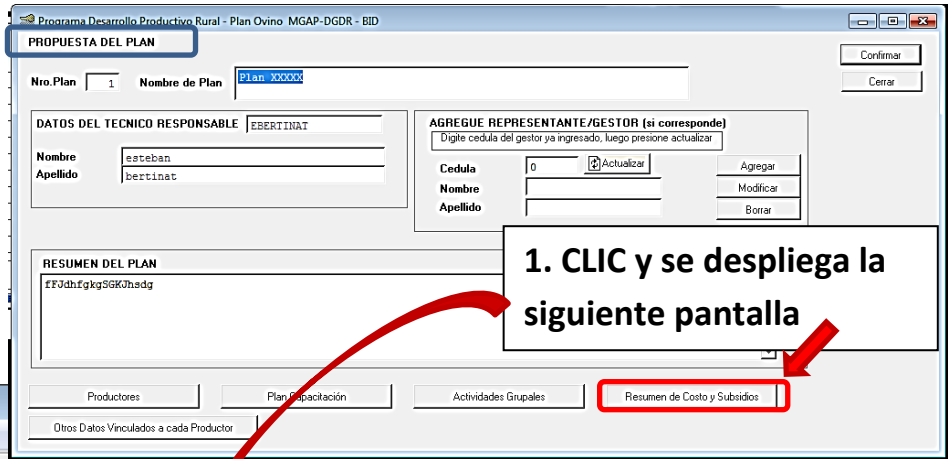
Programa Desarrollo Productivo Rural - Plan Ovino MGAP-DGDR - BID

PROPUESTA DEL PLAN

Confirmar

Cerrar

Nro.Plan 1 Nombre de Plan Plan XXXXX

DATOS DEL TECNICO RESPONSABLE EBERTINAT

Nombre esteban

Apellido bertinat

AGREGUE REPRESENTANTE/GESTOR (si corresponde)

Digite cedula del gestor ya ingresado, luego presione actualizar

Cedula 0 Actualizar

Nombre

Apellido

Agregar

Modificar

Borrar

RESUMEN DEL PLAN

fFJdhfgkgSGKJhsdg

1. CLIC y se despliega la siguiente pantalla

Productores

Plan Capacitación

Actividades Grupales

Resumen de Costo y Subsidios

Otros Datos Vinculados a cada Productor